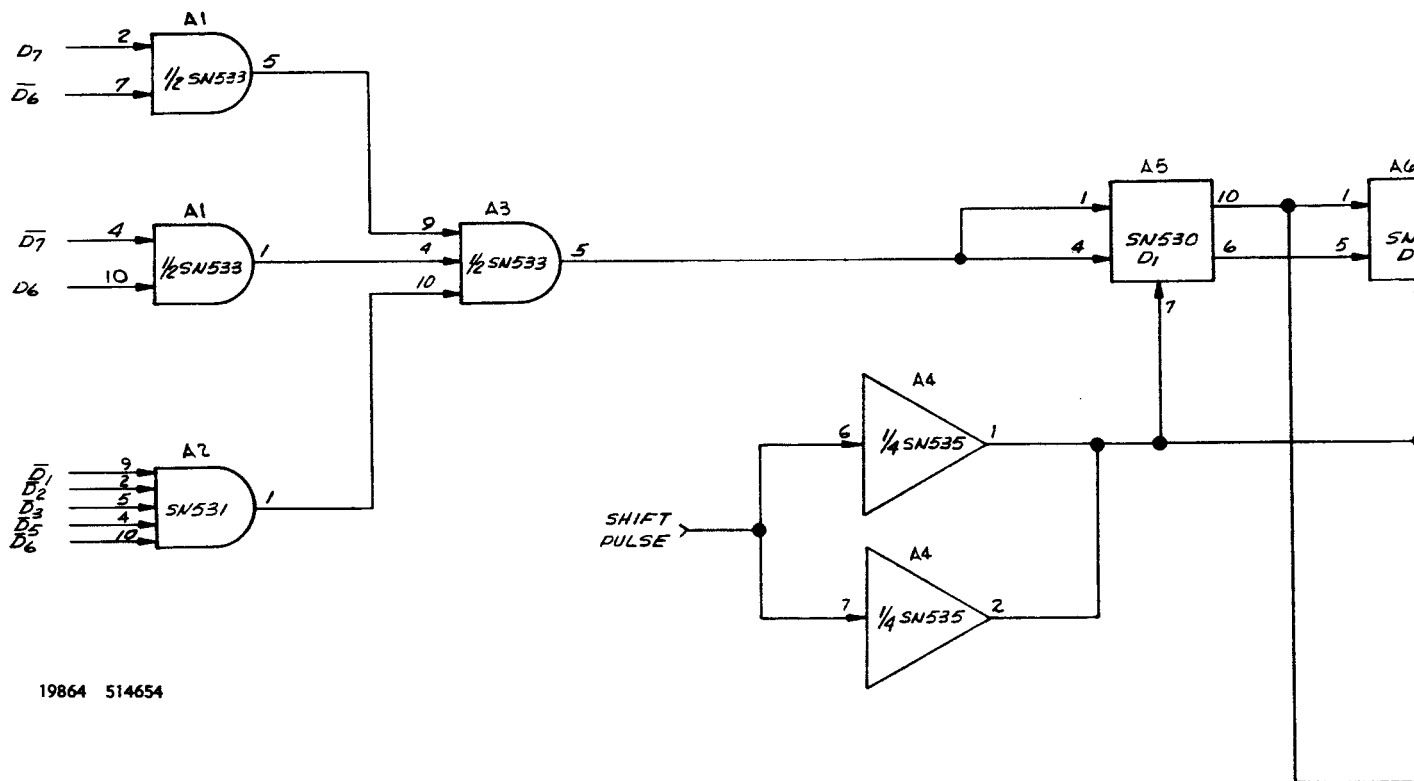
A1
$D_7$
2
$\overline{D_6}$
7
½ SN533
5

A1
$\overline{D_7}$
4
$D_6$
10
½ SN533
1

A3
9
4
10
½ SN533
5

A2
$\overline{D_1}$
$\overline{D_2}$
$\overline{D_3}$
$\overline{D_5}$
$\overline{D_6}$
9
2
5
4
10
SN531
1

A5
1
4
SN530
$D_1$
10
6
7

A6
1
5
SN
D

A4
6
¼ SN535
1

SHIFT
PULSE

A4
7
¼ SN535
2

19864 514654